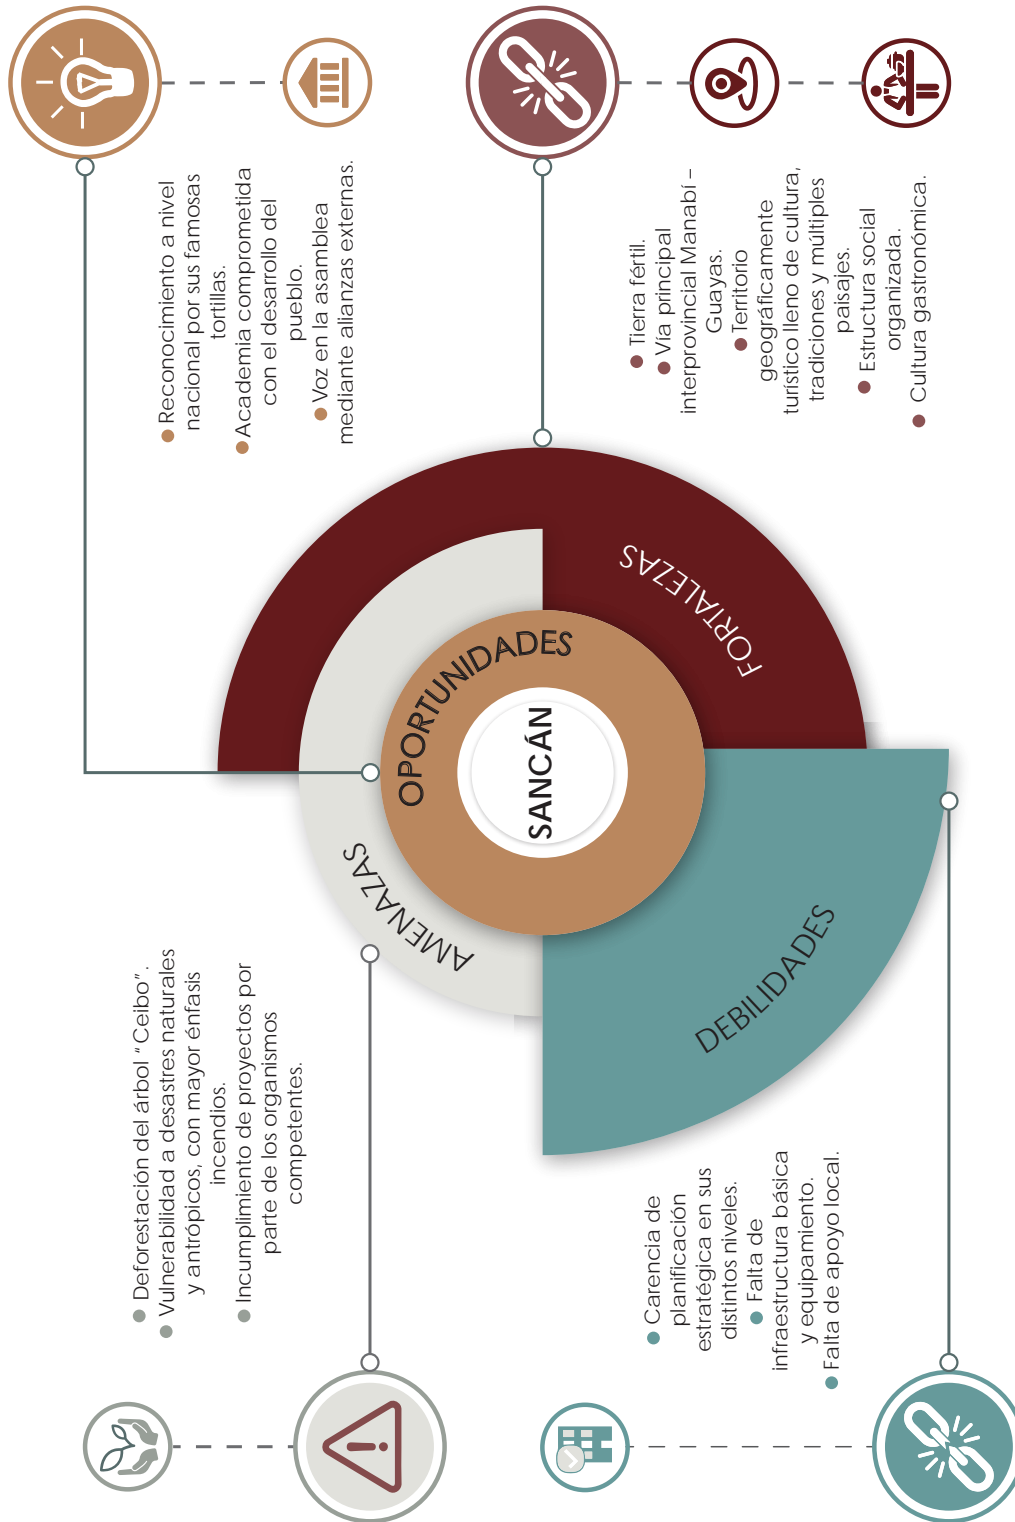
Reconocimiento a nivel nacional por sus famosas tortillas.
Academia comprometida con el desarrollo del pueblo.
Voz en la asamblea mediante alianzas externas.

Tierra fértil.
Vía principal interprovincial Manabí – Guayas.
Territorio geográficamente turístico lleno de cultura, tradiciones y múltiples paisajes.
Estructura social organizada.
Cultura gastronómica.

FORTALEZAS

OPORTUNIDADES

SANCÁN

AMENAZAS

DEBILIDADES

Deforestación del árbol "Ceibo".
Vulnerabilidad a desastres naturales y antrópicos, con mayor énfasis incendios.
Incumplimiento de proyectos por parte de los organismos competentes.

Carencia de planificación estratégica en sus distintos niveles.
Falta de infraestructura básica y equipamiento.
Falta de apoyo local.